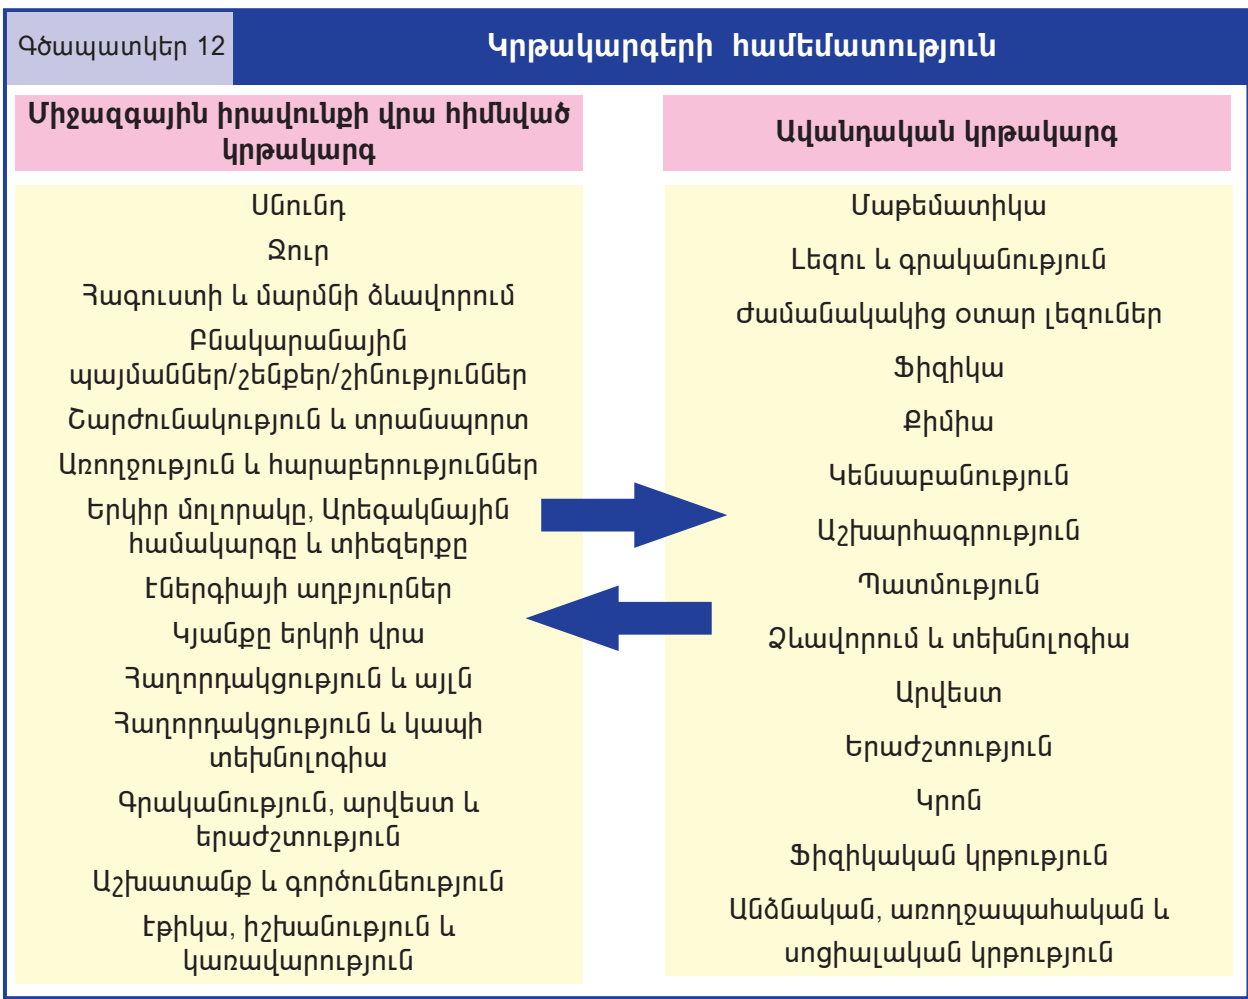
Գծապատկեր 12

Կրթակարգերի համեմատություն

Միջազգային իրավունքի վրա հիմնված կրթակարգ

Սնունդ
Ջուր
Հագուստի և մարմնի ձևավորում
Բնակարանային պայմաններ/շենքեր/շինություններ
Շարժունակություն և տրանսպորտ
Առողջություն և հարաբերություններ
Երկիր մոլորակը, Արեգակնային համակարգը և տիեզերքը
Էներգիայի աղբյուրներ
Կյանքը երկրի վրա
Հաղորդակցություն և այլն
Հաղորդակցություն և կապի տեխնոլոգիա
Գրականություն, արվեստ և երաժշտություն
Աշխատանք և գործունեություն
Էթիկա, իշխանություն և կառավարություն

Ավանդական կրթակարգ

Մաթեմատիկա
Լեզու և գրականություն
Ժամանակակից օտար լեզուներ
Ֆիզիկա
Քիմիա
Կենսաբանություն
Աշխարհագրություն
Պատմություն
Ձևավորում և տեխնոլոգիա
Արվեստ
Երաժշտություն
Կրոն
Ֆիզիկական կրթություն
Անձնական, առողջապահական և սոցիալական կրթություն